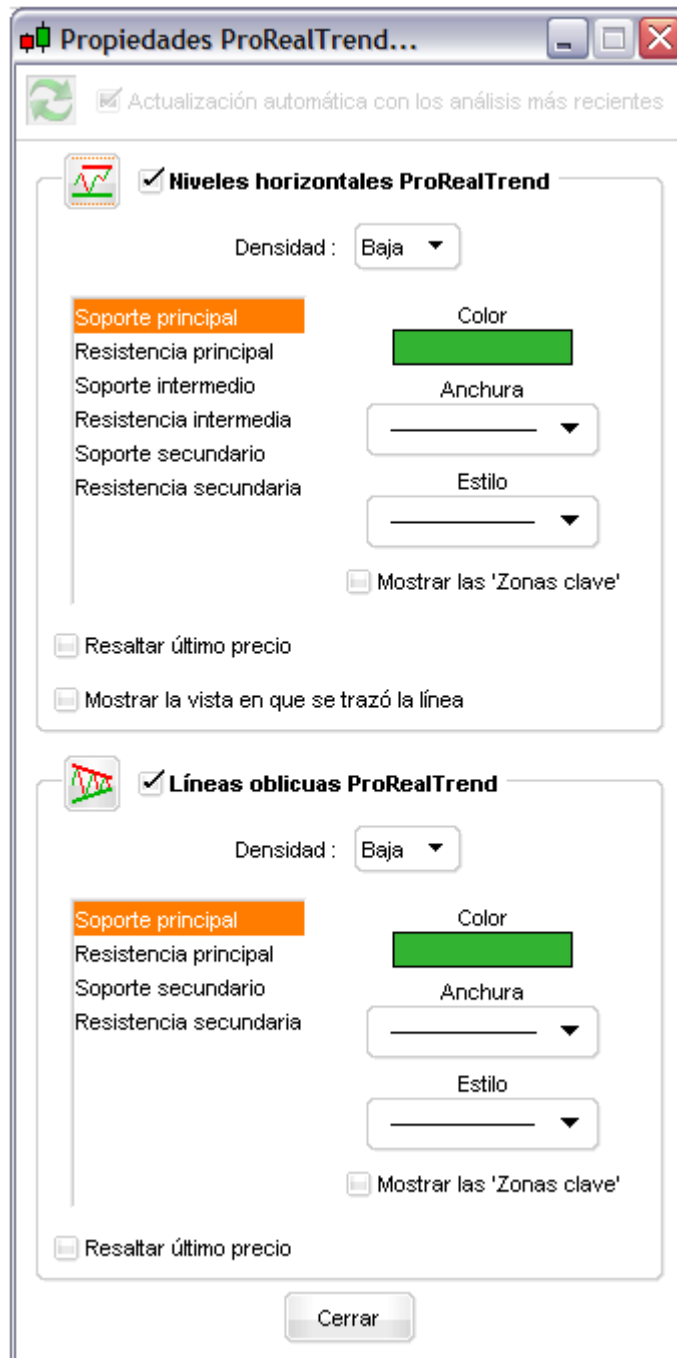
Propiedades ProRealTrend...

Actualización automática con los análisis más recientes

Niveles horizontales ProRealTrend

Densidad : Baja

Soporte principal
Resistencia principal
Soporte intermedio
Resistencia intermedia
Soporte secundario
Resistencia secundaria

Color

Anchura

Estilo

Mostrar las 'Zonas clave'

Resaltar último precio

Mostrar la vista en que se trazó la línea

Líneas oblicuas ProRealTrend

Densidad : Baja

Soporte principal
Resistencia principal
Soporte secundario
Resistencia secundaria

Color

Anchura

Estilo

Mostrar las 'Zonas clave'

Resaltar último precio

Cerrar